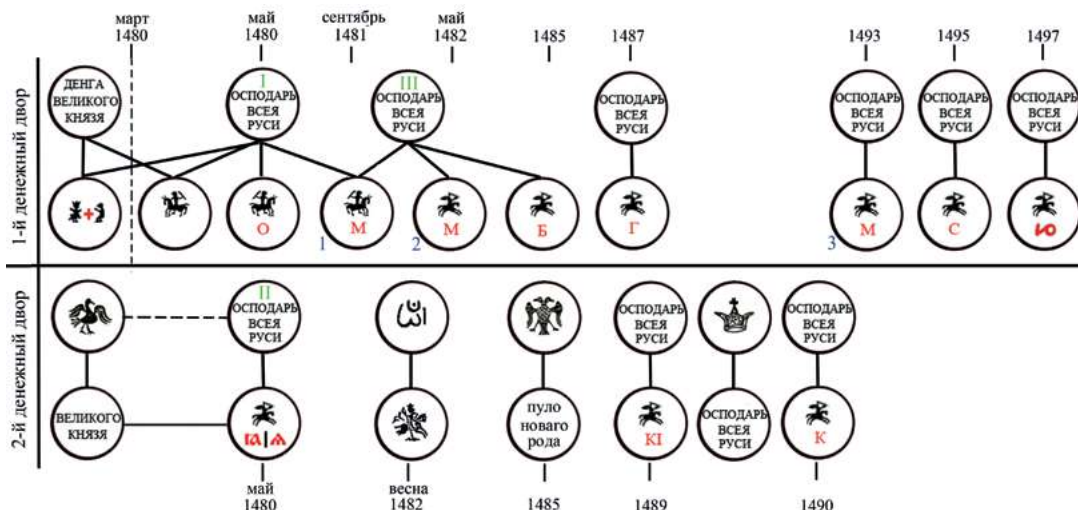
март 1480

май 1480

сентябрь 1481

май 1482

1485

1487

1493

1495

1497

1-й денежный двор

ДЕНГА ВЕЛИКОГО КНЯЗЯ

I ОСПОДАРЬ ВСЕЯ РУСИ

III ОСПОДАРЬ ВСЕЯ РУСИ

ОСПОДАРЬ ВСЕЯ РУСИ

ОСПОДАРЬ ВСЕЯ РУСИ

ОСПОДАРЬ ВСЕЯ РУСИ

ОСПОДАРЬ ВСЕЯ РУСИ

О

1 М

2 М

Б

Г

3 М

С

Ю

2-й денежный двор

II ОСПОДАРЬ ВСЕЯ РУСИ

ОСПОДАРЬ ВСЕЯ РУСИ

ОСПОДАРЬ ВСЕЯ РУСИ

ВЕЛИКОГО КНЯЗЯ

пуло новаго рода

КI

ОСПОДАРЬ ВСЕЯ РУСИ

К

май 1480

весна 1482

1485

1489

1490